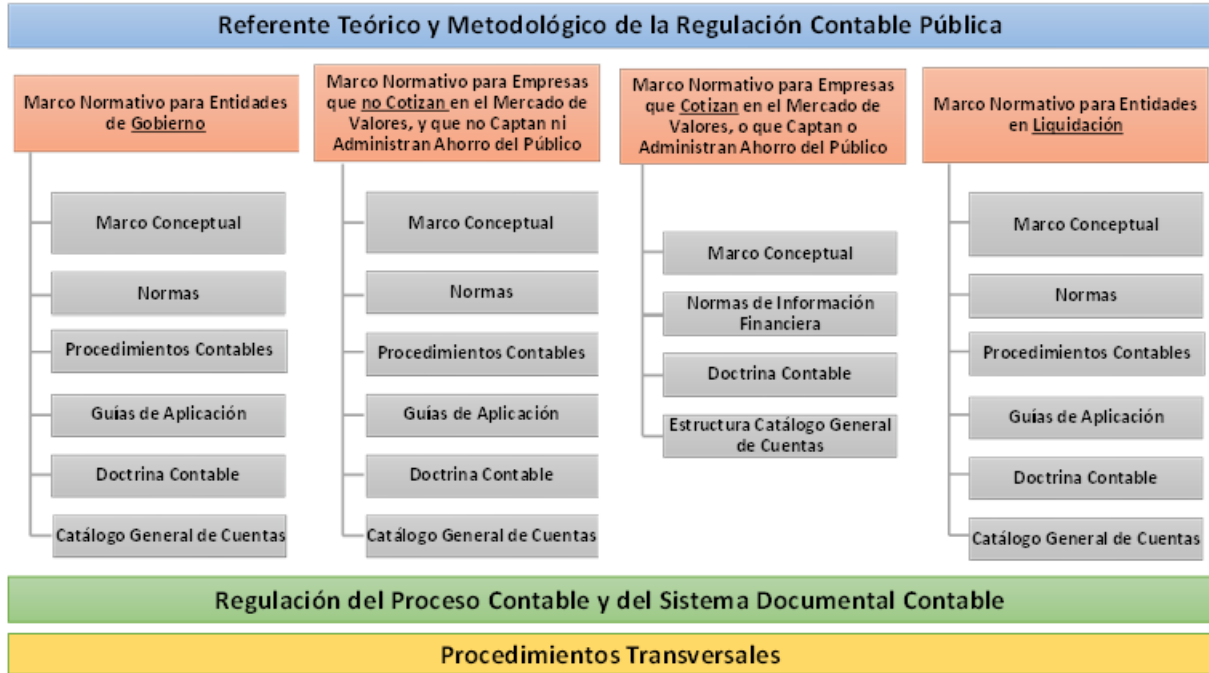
Referente Teórico y Metodológico de la Regulación Contable Pública

Marco Normativo para Entidades de Gobierno

Marco Conceptual

Normas

Procedimientos Contables

Guías de Aplicación

Doctrina Contable

Catálogo General de Cuentas

Marco Normativo para Empresas que no Cotizan en el Mercado de Valores, y que no Captan ni Administran Ahorro del Público

Marco Conceptual

Normas

Procedimientos Contables

Guías de Aplicación

Doctrina Contable

Catálogo General de Cuentas

Marco Normativo para Empresas que Cotizan en el Mercado de Valores, o que Captan o Administran Ahorro del Público

Marco Conceptual

Normas de Información Financiera

Doctrina Contable

Estructura Catálogo General de Cuentas

Marco Normativo para Entidades en Liquidación

Marco Conceptual

Normas

Procedimientos Contables

Guías de Aplicación

Doctrina Contable

Catálogo General de Cuentas

Regulación del Proceso Contable y del Sistema Documental Contable

Procedimientos Transversales